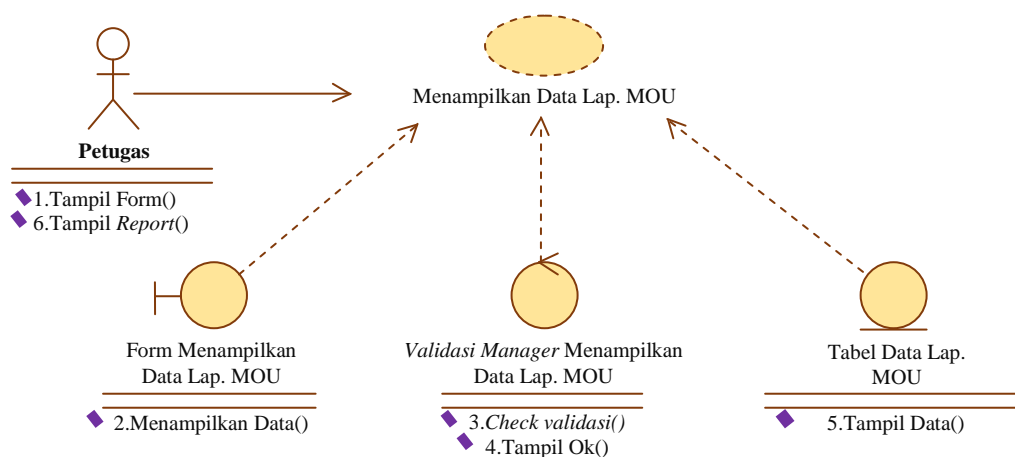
Menampilkan Data Lap. MOU

Petugas

1.Tampil Form()
6.Tampil Report()

Form Menampilkan Data Lap. MOU

2.Menampilkan Data()

Validasi Manager Menampilkan Data Lap. MOU

3.Check validasi()
4.Tampil Ok()

Tabel Data Lap. MOU

5.Tampil Data()